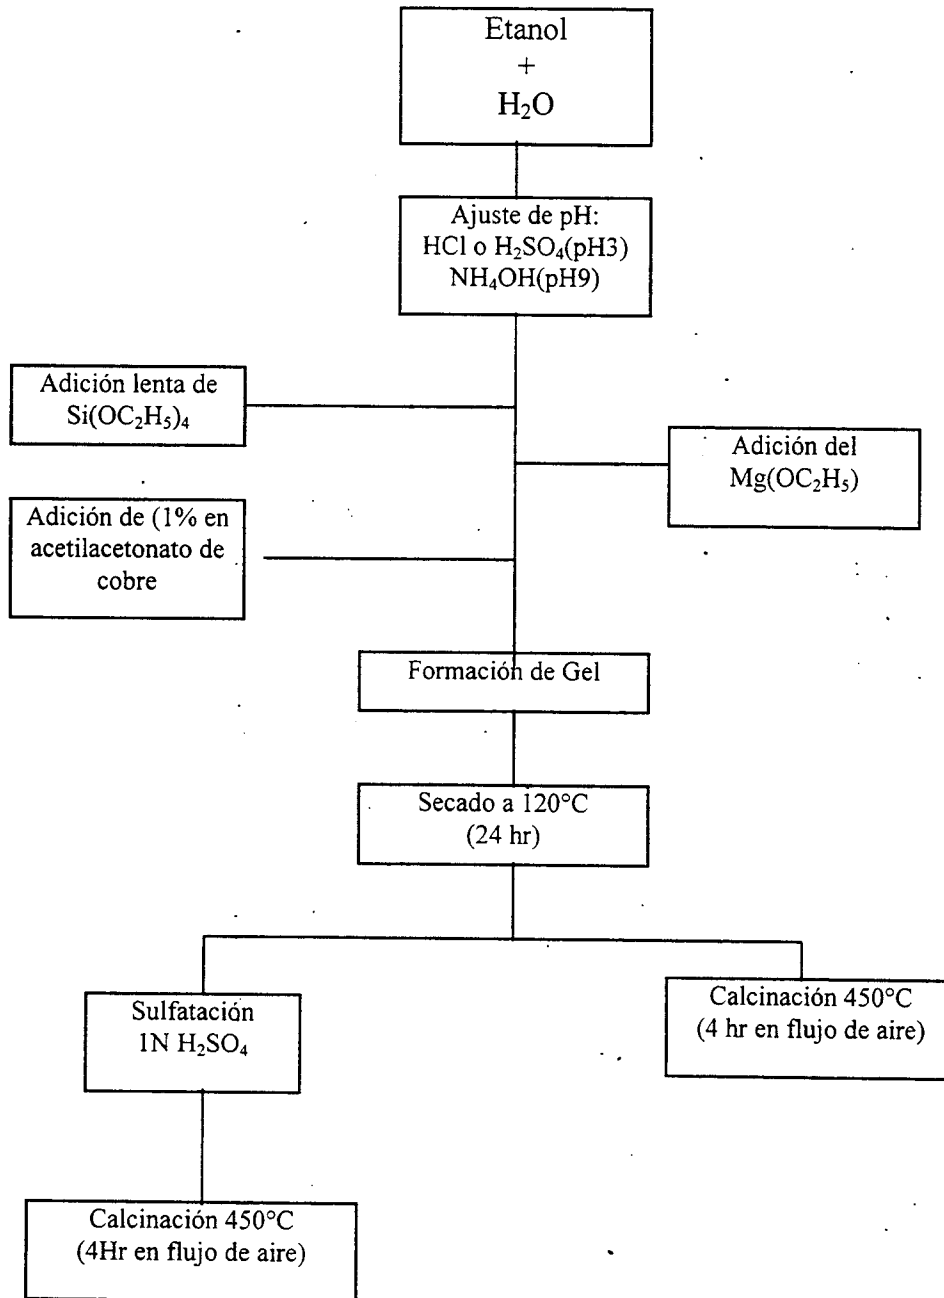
Etanol
+
$H_2O$

Ajuste de pH:
HCl o $H_2SO_4$(pH3)
$NH_4OH$(pH9)

Adición lenta de
$Si(OC_2H_5)_4$

Adición del
$Mg(OC_2H_5)$

Adición de (1% en acetilacetonato de cobre

Formación de Gel

Secado a 120°C
(24 hr)

Sulfatación
1N $H_2SO_4$

Calcinación 450°C
(4 hr en flujo de aire)

Calcinación 450°C
(4Hr en flujo de aire)